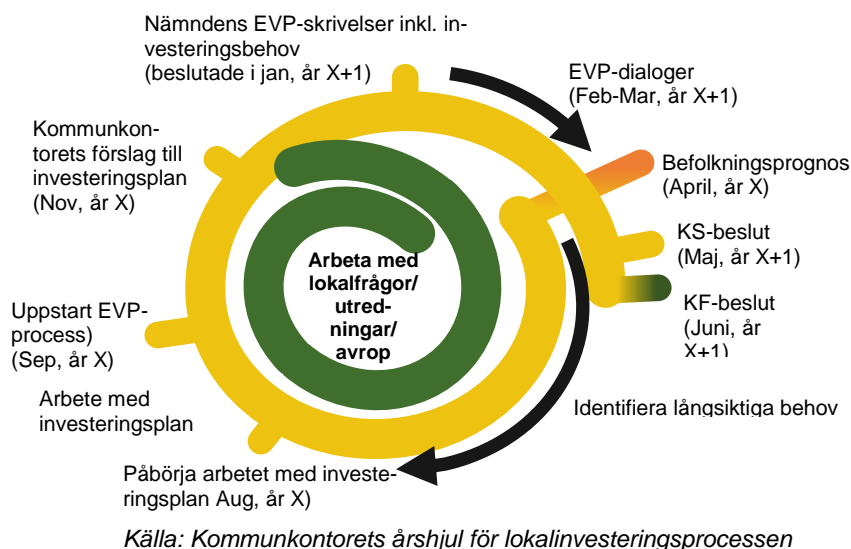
Nämndens EVP-skrivelser inkl. investeringsbehov (beslutade i jan, år X+1)

EVP-dialoger (Feb-Mar, år X+1)

Befolkningsprognos (April, år X)

KS-beslut (Maj, år X+1)

KF-beslut (Juni, år X+1)

Identifiera långsiktiga behov

Påbörja arbetet med investeringsplan Aug, år X)

Arbete med investeringsplan

Uppstart EVP-process) (Sep, år X)

Kommunkontorets förslag till investeringsplan (Nov, år X)

Arbeta med lokalfrågor/ utredningar/ avrop

Källa: Kommunkontorets årshjul för lokalinvesteringsprocessen